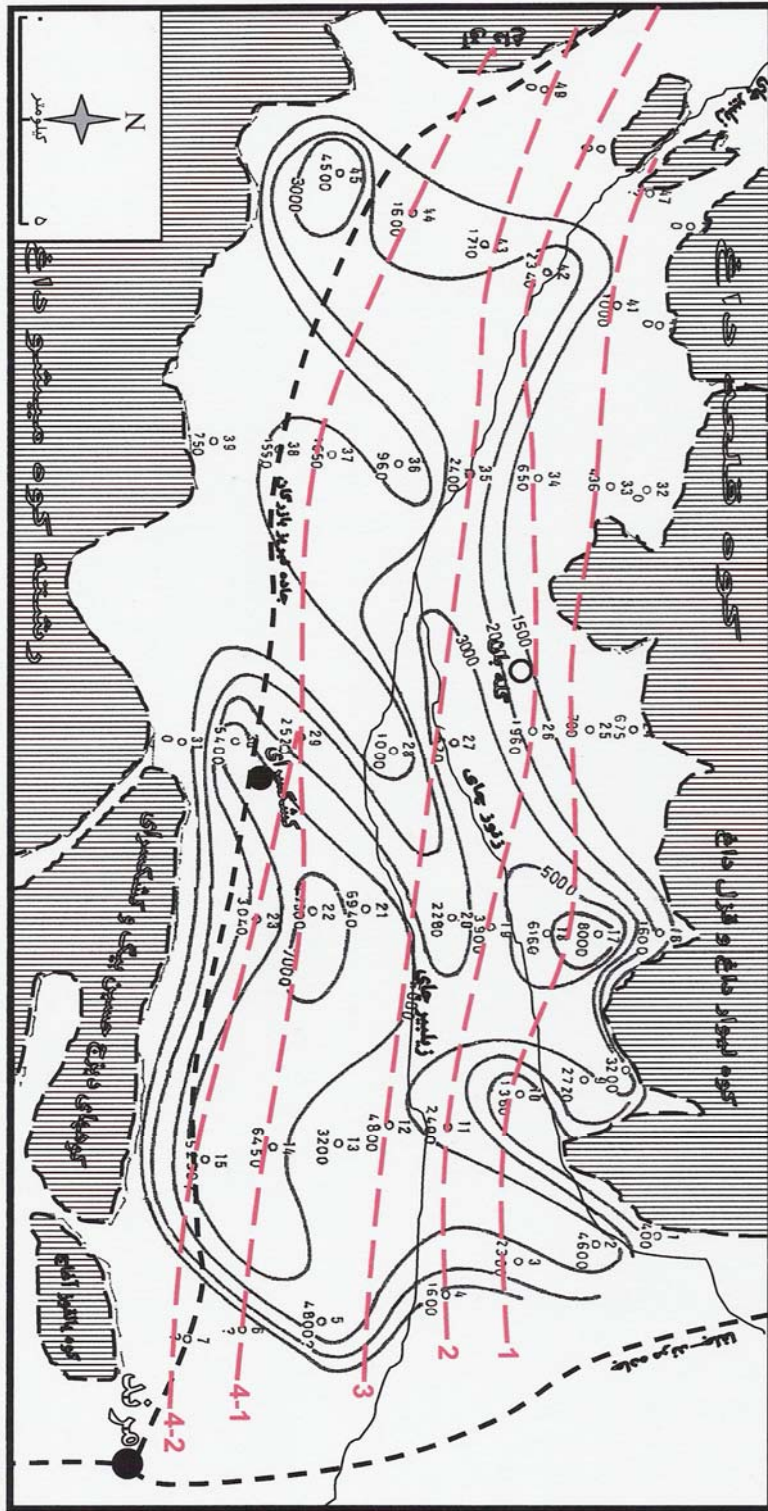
1
2
3
4-1
4-2
N
کیلومتر
5
کوه اسوان داغ و قزل داغ
رشته کوه صفحه داغ
کوه های باغرو
کوه بالقوز آغاغ
ذلوذ چای
زلیلیر چای
گوگ توپه
کیشک سرای
جاده کوهیار
ایری آبرد
زیر دان
1500
2000
3000
5000
7000
8000
6160
6940
2280
3900
1960
675
25
26
27
28
29
30
31
32
33
34
35
36
37
38
39
40
41
42
43
44
45
47
48
650
436
2700
1050
960
1550
750
1000
1710
1600
4500
3000
1240
1000
2520
5400
3040
4200
21
22
23
20
19
18
17
16
15
14
13
12
11
10
9
7
6
5
4
3
2
1
1500
3200
2720
1360
2600
4800
3200
6450
5250
4600
2300
400
1600
4800